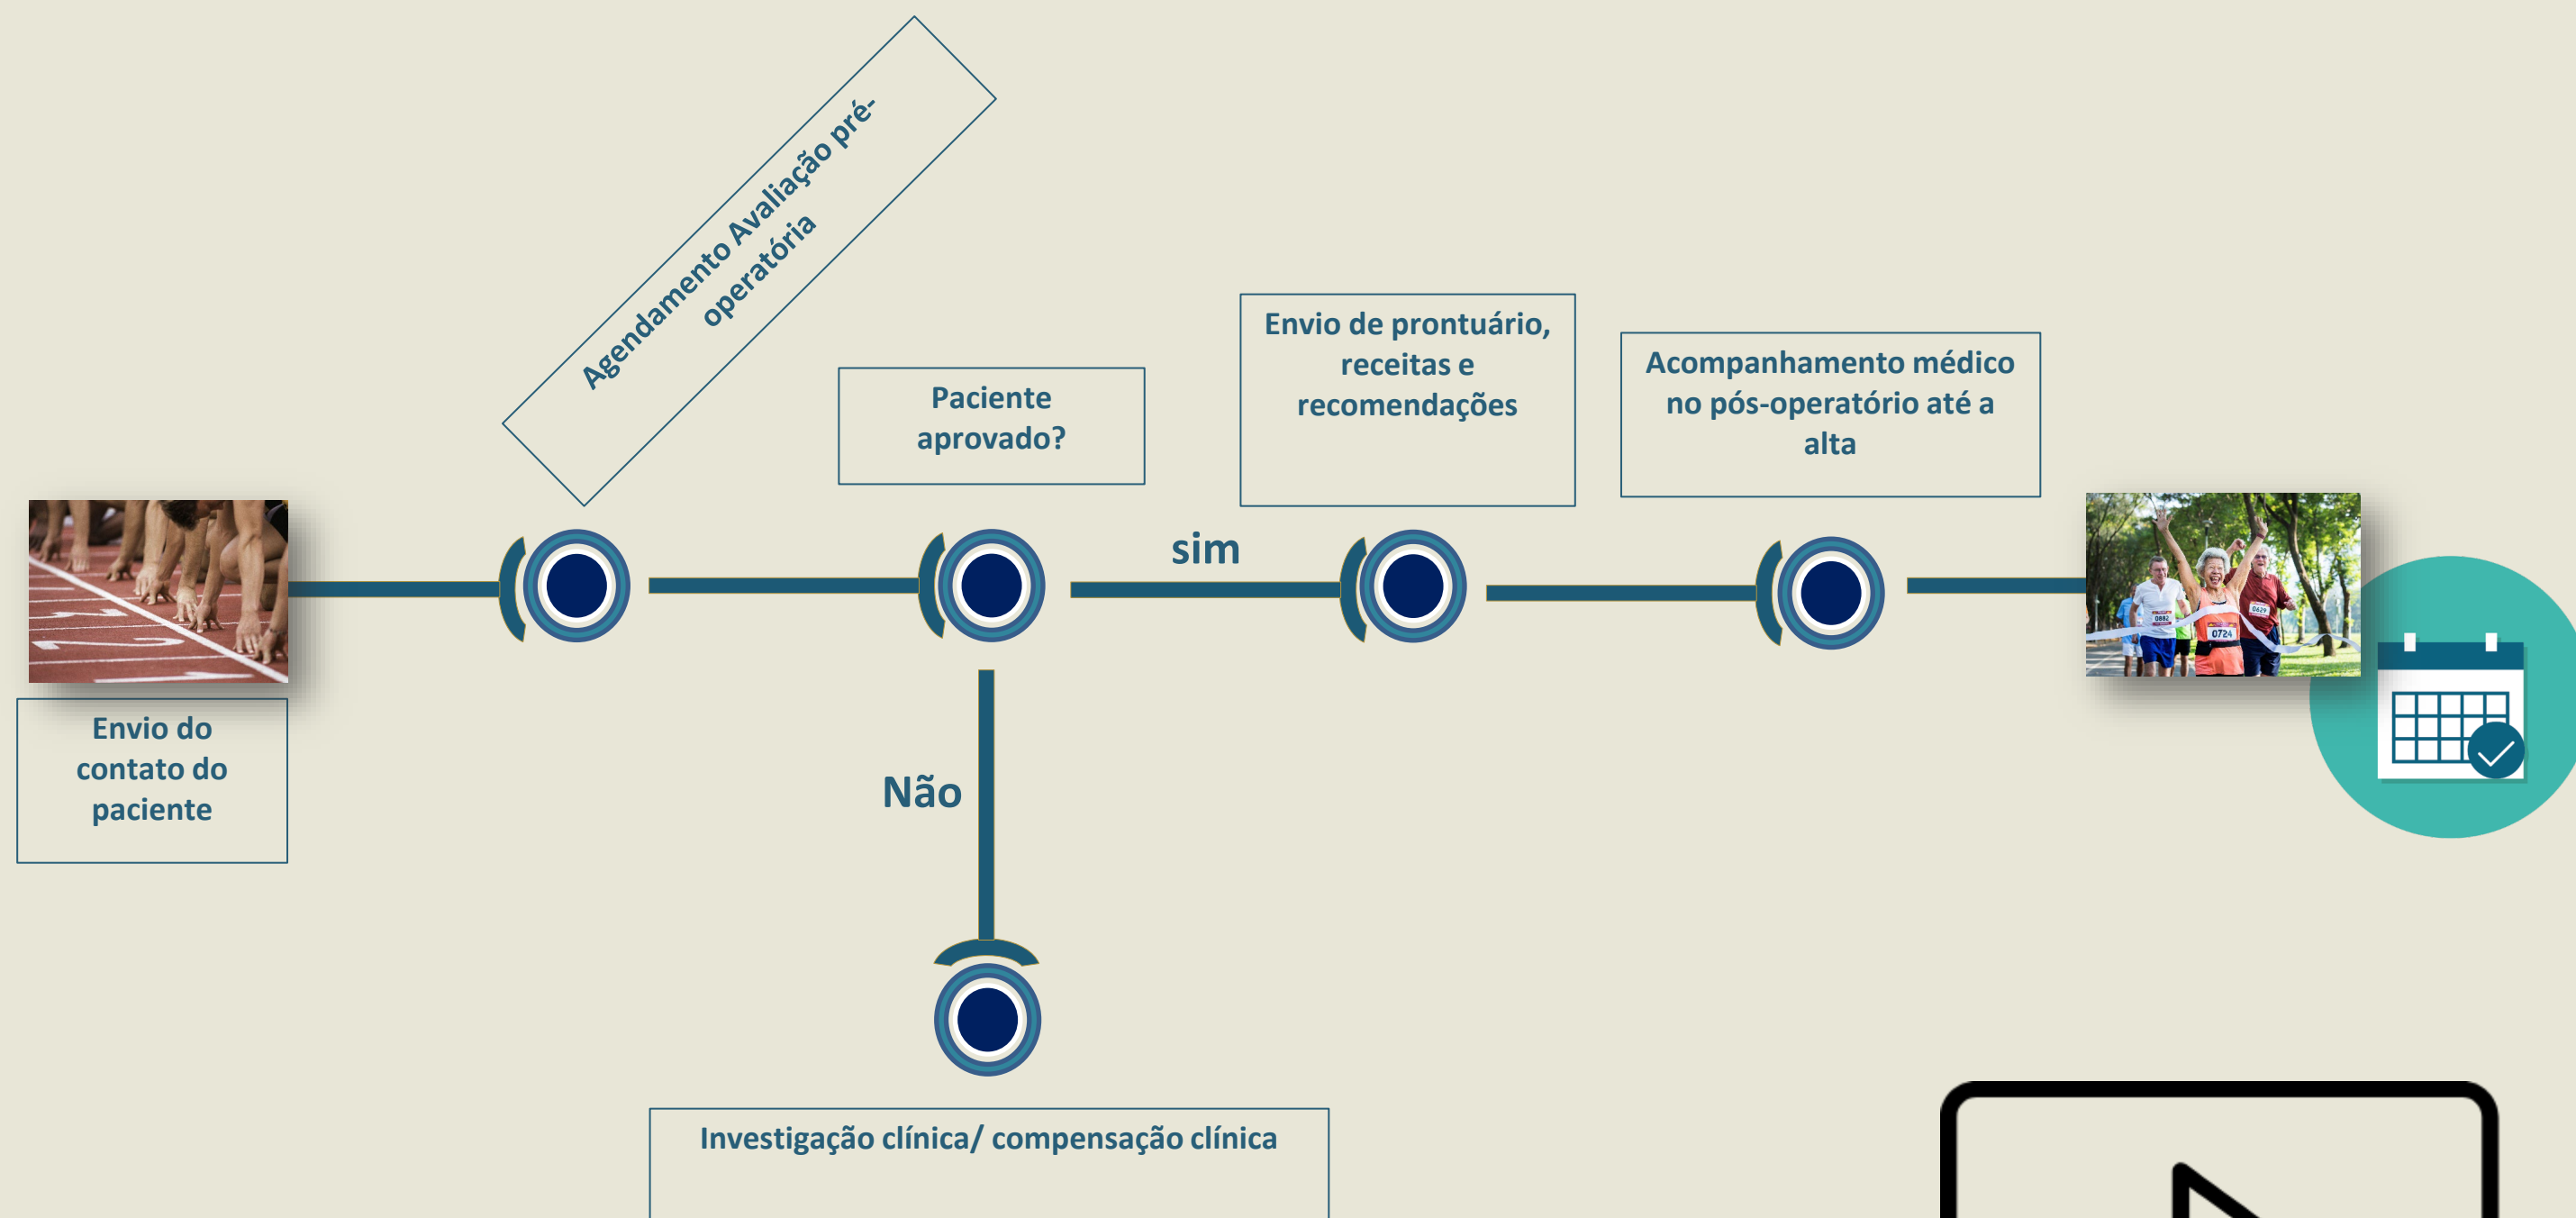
Agendamento Avaliação pré-operatória

Paciente aprovado?

Envio de prontuário, receitas e recomendações

Acompanhamento médico no pós-operatório até a alta

sim

Envio do contato do paciente

Não

Investigação clínica/ compensação clínica